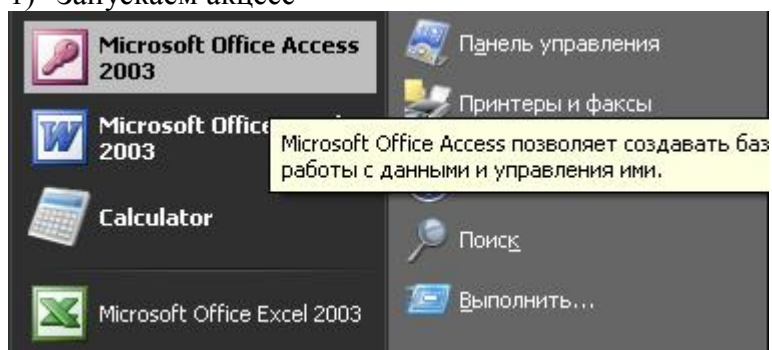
1) Запускаем аксесс

Microsoft Office Access 2003

Microsoft Office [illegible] 2003

Calculator

Microsoft Office Excel 2003

Панель управления

Принтеры и факсы

Microsoft Office Access позволяет создавать баз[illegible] работы с данными и управления ими.

Поиск

Выполнить...